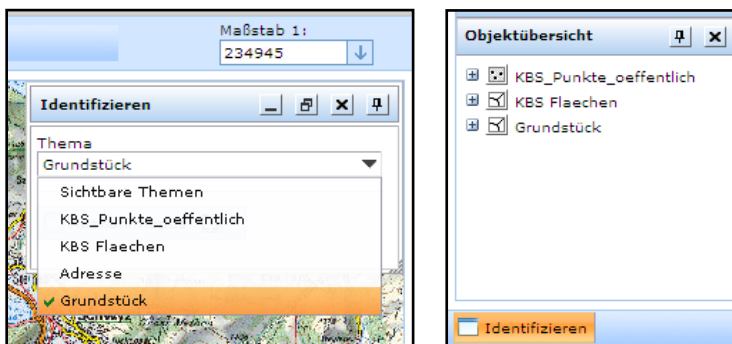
Maßstab 1:
234945

Identifizieren

Thema
Grundstück
Sichtbare Themen
KBS_Punkte_oeffentlich
KBS Flaechen
Adresse
✔ Grundstück

Objektübersicht

KBS_Punkte_oeffentlich
KBS Flaechen
Grundstück

Identifizieren